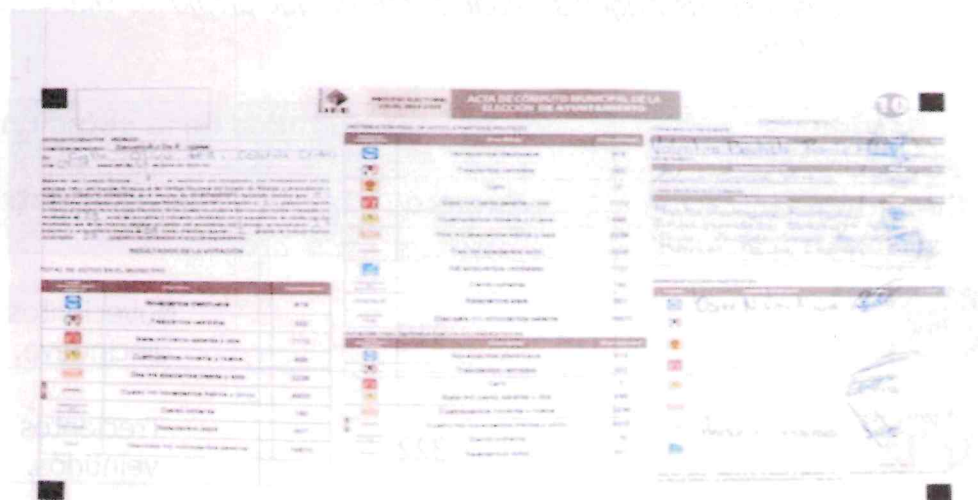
PROCESO ELECTORAL LOCAL 2020-2021
ACTA DE CÓMPUTO MUNICIPAL DE LA ELECCIÓN DE AYUNTAMIENTO

10

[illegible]

RESULTADOS DE LA VOTACIÓN

| | | |
|---|---|---|
| | Novecientos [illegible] | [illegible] |
| | Trescientos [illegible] | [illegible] |
| | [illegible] | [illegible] |
| | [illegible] | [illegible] |
| | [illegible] | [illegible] |
| | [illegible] | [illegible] |
| | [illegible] | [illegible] |
| | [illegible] | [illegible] |

| | | |
|---|---|---|
| | Novecientos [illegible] | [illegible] |
| | Trescientos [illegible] | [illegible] |
| | Cero | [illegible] |
| | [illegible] | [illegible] |
| | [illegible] | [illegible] |
| | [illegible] | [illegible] |
| | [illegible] | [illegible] |
| | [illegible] | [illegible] |
| | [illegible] | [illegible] |

| | | |
|---|---|---|
| | Novecientos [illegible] | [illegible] |
| | Trescientos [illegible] | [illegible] |
| | Cero | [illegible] |
| | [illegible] | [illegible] |
| | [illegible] | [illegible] |
| | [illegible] | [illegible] |
| | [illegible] | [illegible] |
| | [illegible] | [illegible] |

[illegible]